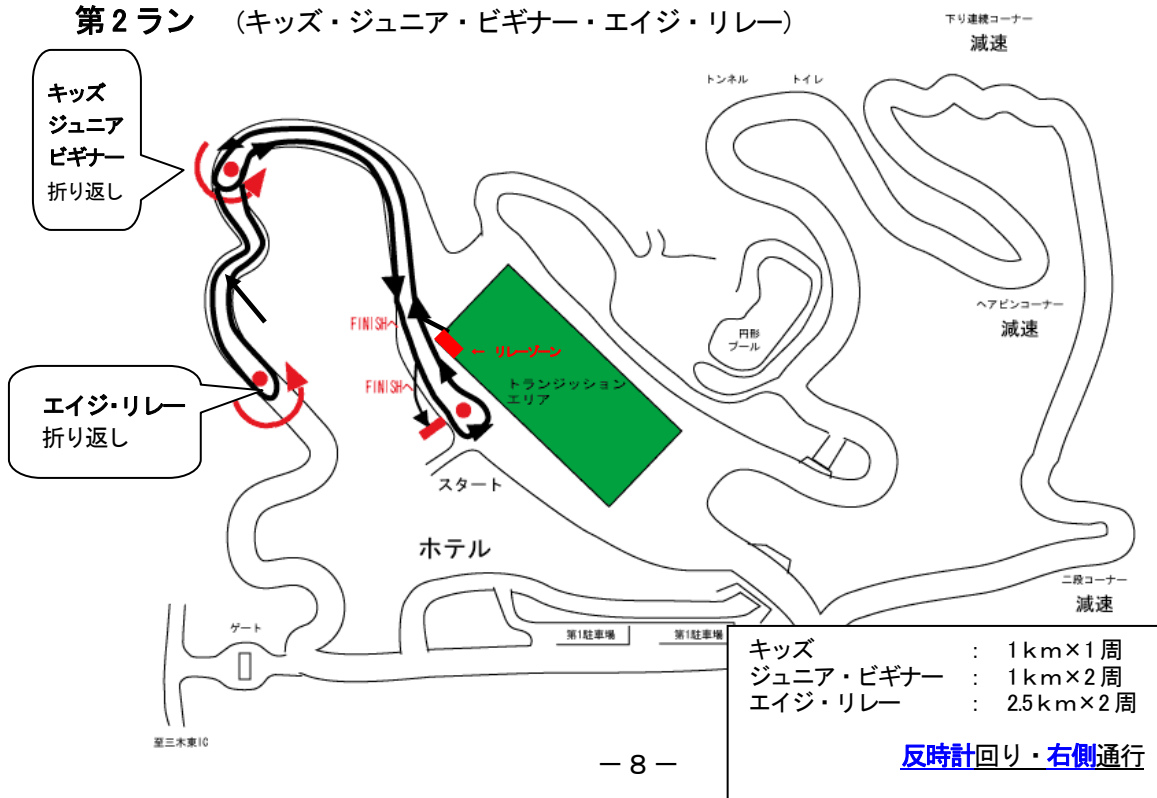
第２ラン　（キッズ・ジュニア・ビギナー・エイジ・リレー）

キッズ
ジュニア
ビギナー
折り返し

エイジ・リレー
折り返し

下り連続コーナー
減速

トンネル
トイレ

円形
プール

ヘアピンコーナー
減速

FINISHへ
← リレーゾーン
FINISHへ
トランジッション
エリア

スタート

ホテル

ゲート

第1駐車場
第1駐車場

二段コーナー
減速

至三木東IC

| | | |
|---|---|---|
| キッズ | ： | １ｋｍ×１周 |
| ジュニア・ビギナー | ： | １ｋｍ×２周 |
| エイジ・リレー | ： | 2.5ｋｍ×２周 |

反時計回り・右側通行

－８－